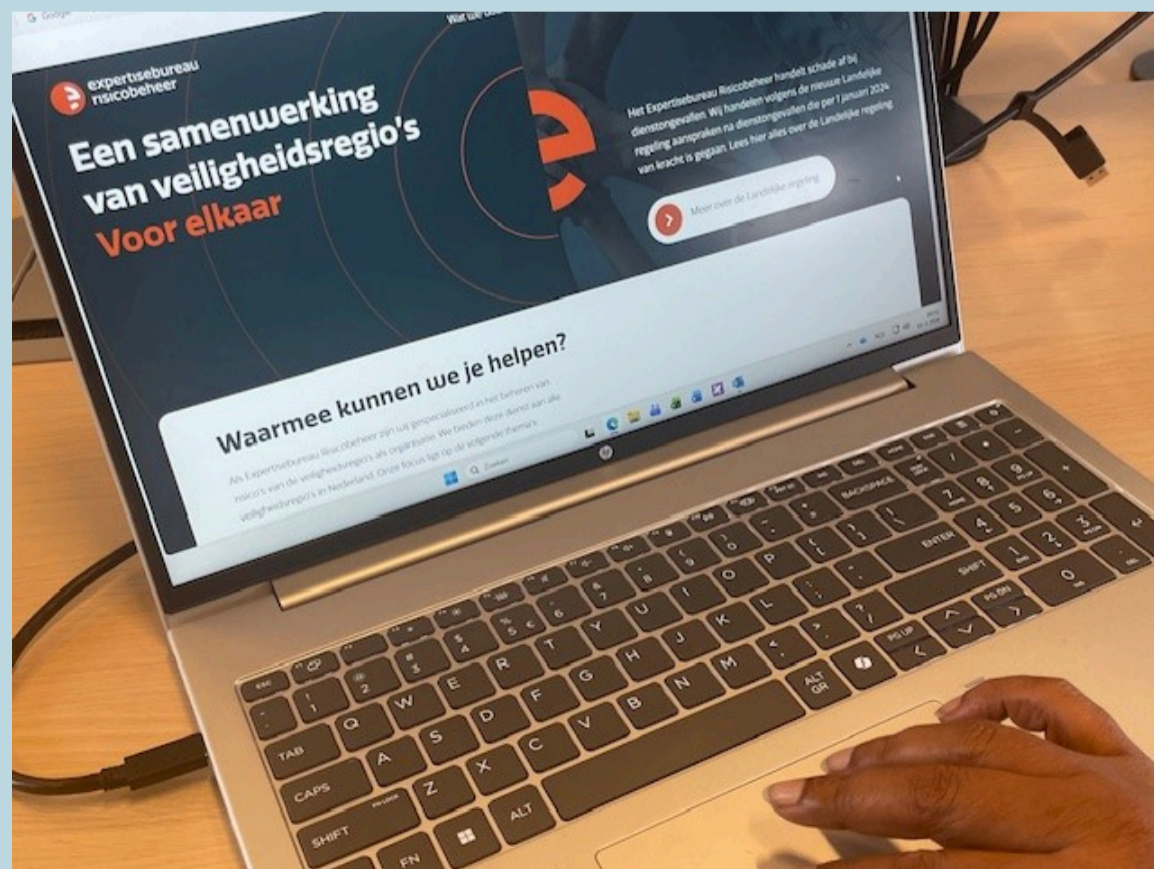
G Google

Wat we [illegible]

expertisebureau risicobeheer

Een samenwerking van veiligheidsregio's Voor elkaar

Het Expertisebureau Risicobeheer handelt schade af bij dienstongevallen. Wij handelen volgens de nieuwe Landelijke regeling aanspraken na dienstongevallen die per 1 januari 2024 van kracht is gegaan. Lees hier alles over de Landelijke regeling

Meer over de Landelijke regeling

Waarmee kunnen we je helpen?

Als Expertisebureau Risicobeheer zijn we gespecialiseerd in het beheren van risico's van de veiligheidsregio's als organisatie. We bieden deze dienst aan alle veiligheidsregio's in Nederland. Onze focus ligt op de volgende thema's:

Zoeken

ESC
TAB
CAPS
SHIFT
FN
ALT
ALT GR
BACKSPACE
ENTER
SHIFT
PG UP
PG DN
Q W E R T Y U I O P
A S D F G H J K L
Z X C V B N M